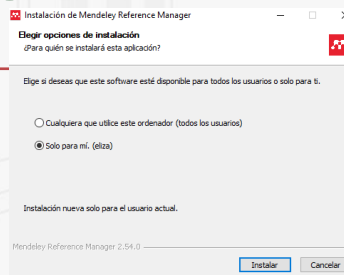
Instalación de Mendeley Reference Manager

Elegir opciones de instalación
¿Para quién se instalará esta aplicación?

Elige si deseas que este software esté disponible para todos los usuarios o solo para ti.

Cualquiera que utilice este ordenador (todos los usuarios)

Solo para mí. (eliza)

Instalación nueva solo para el usuario actual.

Mendeley Reference Manager 2.54.0

Instalar

Cancelar